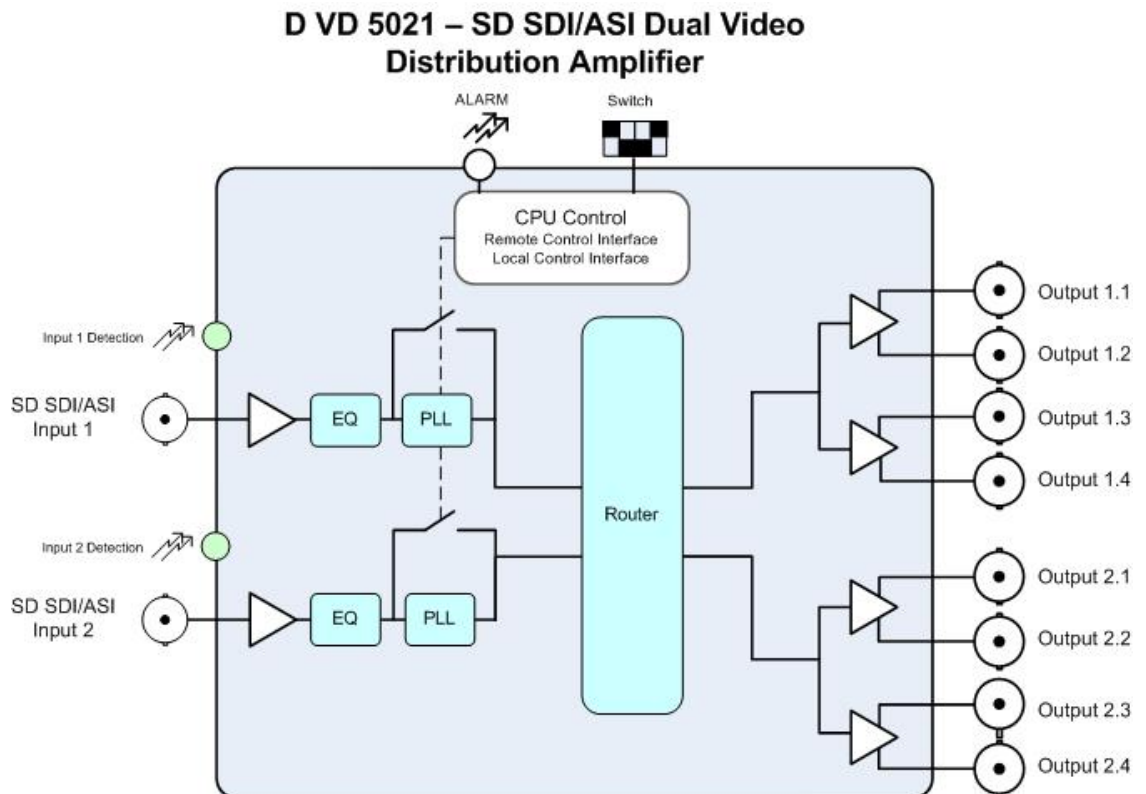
D VD 5021 – SD SDI/ASI Dual Video Distribution Amplifier

ALARM

Switch

CPU Control
Remote Control Interface
Local Control Interface

Input 1 Detection

SD SDI/ASI Input 1

EQ

PLL

Input 2 Detection

SD SDI/ASI Input 2

EQ

PLL

Router

Output 1.1
Output 1.2
Output 1.3
Output 1.4
Output 2.1
Output 2.2
Output 2.3
Output 2.4